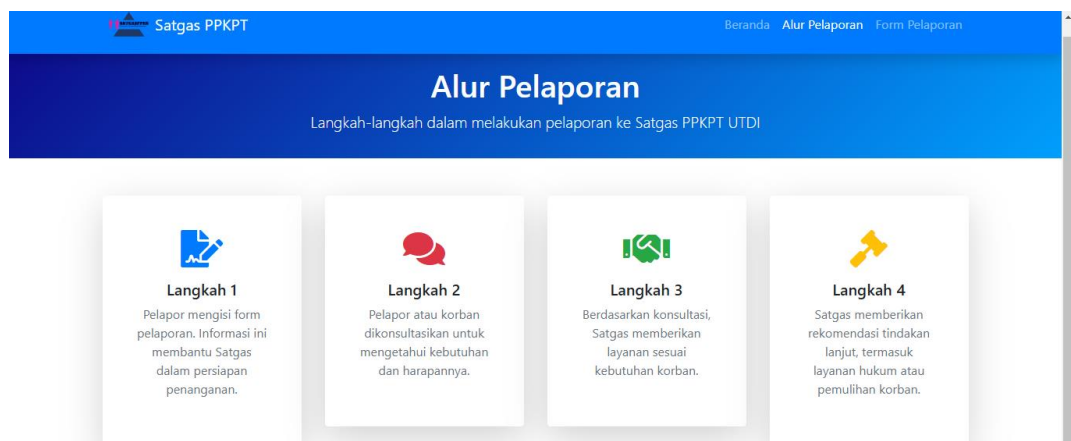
Satgas PPKPT

Beranda Alur Pelaporan Form Pelaporan

Alur Pelaporan

Langkah-langkah dalam melakukan pelaporan ke Satgas PPKPT UTDI

Langkah 1

Pelapor mengisi form pelaporan. Informasi ini membantu Satgas dalam persiapan penanganan.

Langkah 2

Pelapor atau korban dikonsultasikan untuk mengetahui kebutuhan dan harapannya.

Langkah 3

Berdasarkan konsultasi, Satgas memberikan layanan sesuai kebutuhan korban.

Langkah 4

Satgas memberikan rekomendasi tindakan lanjut, termasuk layanan hukum atau pemulihan korban.